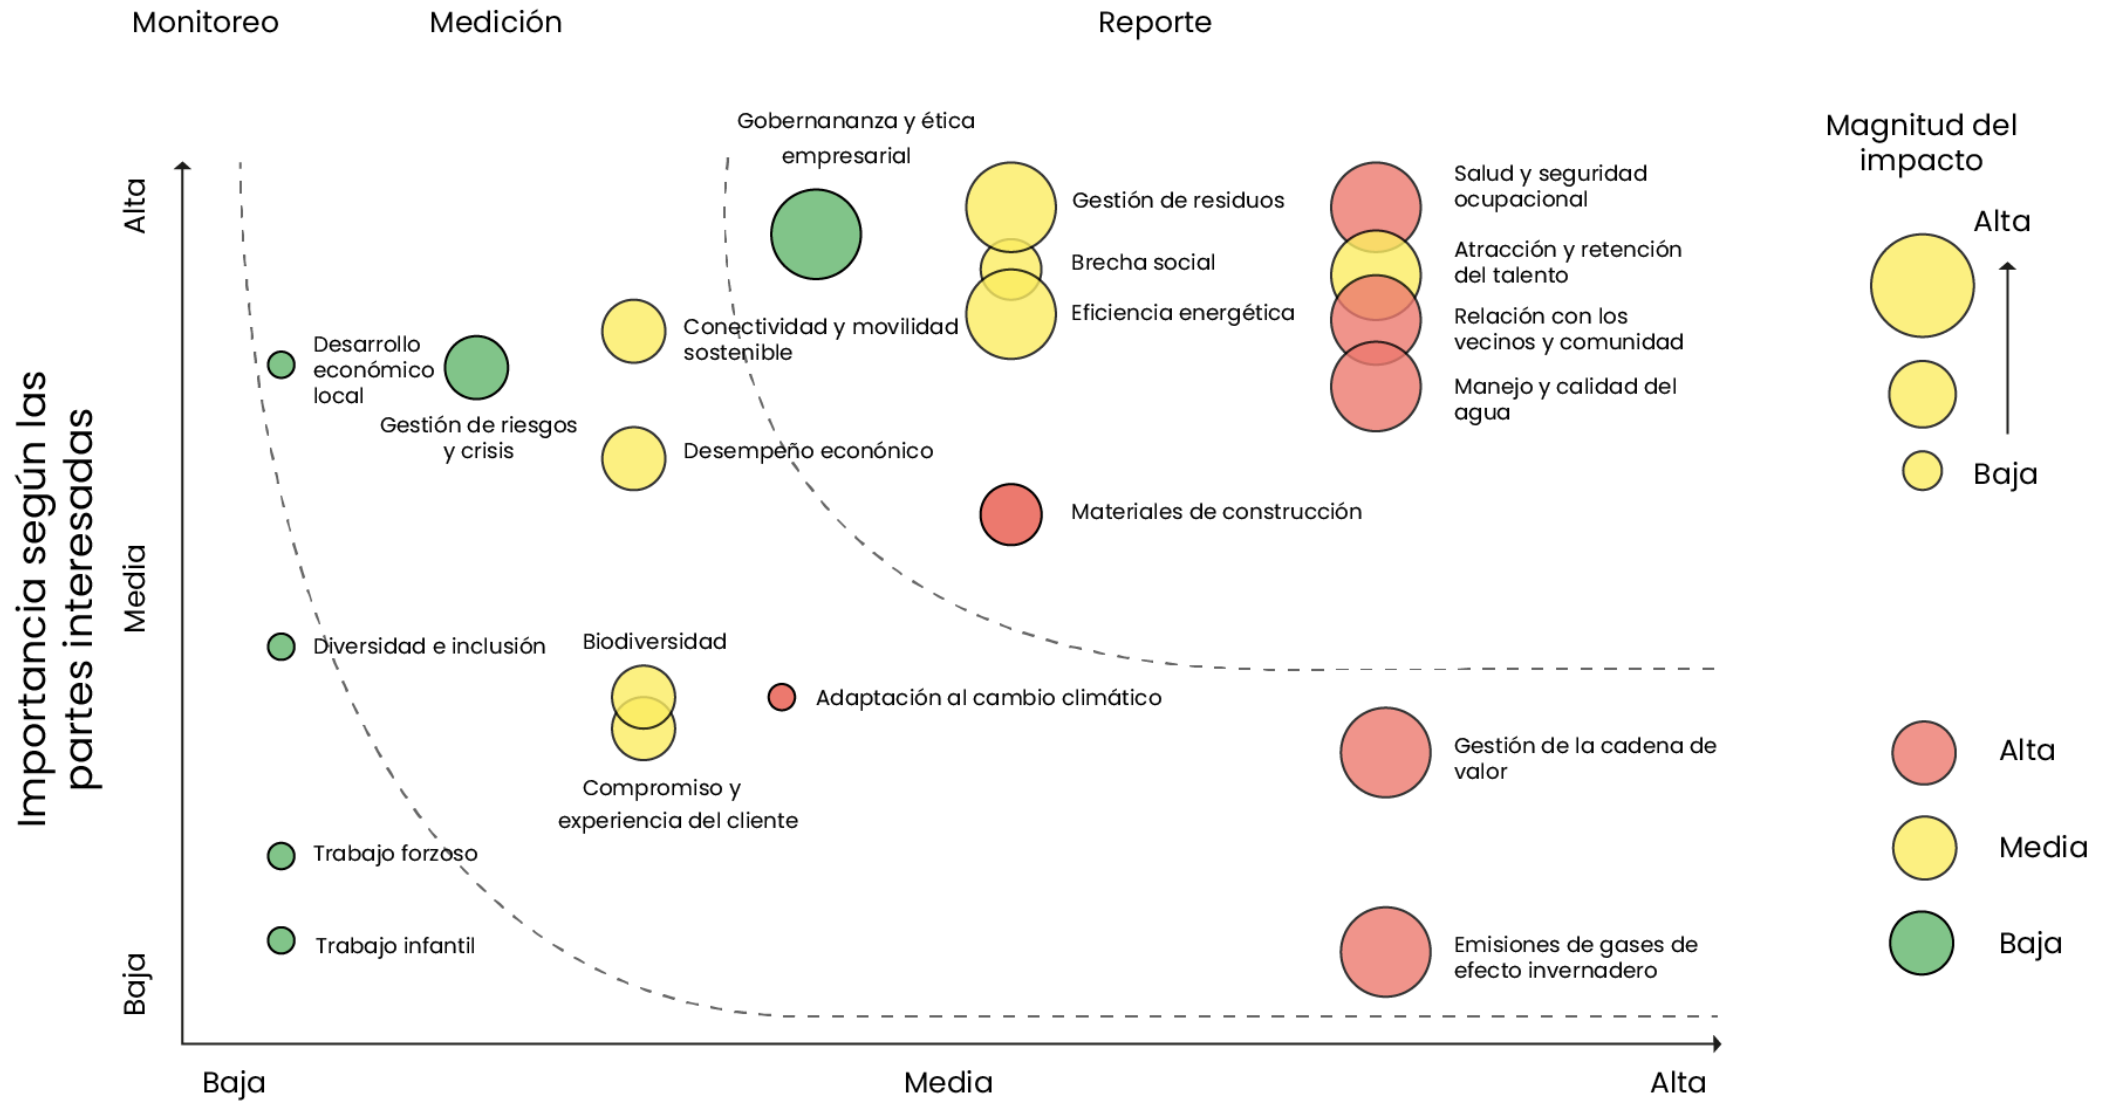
Monitoreo

Medición

Reporte

Magnitud del impacto

Alta

Baja

Importancia según las partes interesadas

Alta

Media

Baja

Gobernananza y ética empresarial

Gestión de residuos

Brecha social

Eficiencia energética

Salud y seguridad ocupacional

Atracción y retención del talento

Relación con los vecinos y comunidad

Manejo y calidad del agua

Desarrollo económico local

Gestión de riesgos y crisis

Conectividad y movilidad sostenible

Desempeño econónico

Materiales de construcción

Diversidad e inclusión

Biodiversidad

Adaptación al cambio climático

Compromiso y experiencia del cliente

Gestión de la cadena de valor

Trabajo forzoso

Trabajo infantil

Emisiones de gases de efecto invernadero

Alta

Media

Baja

Baja

Media

Alta